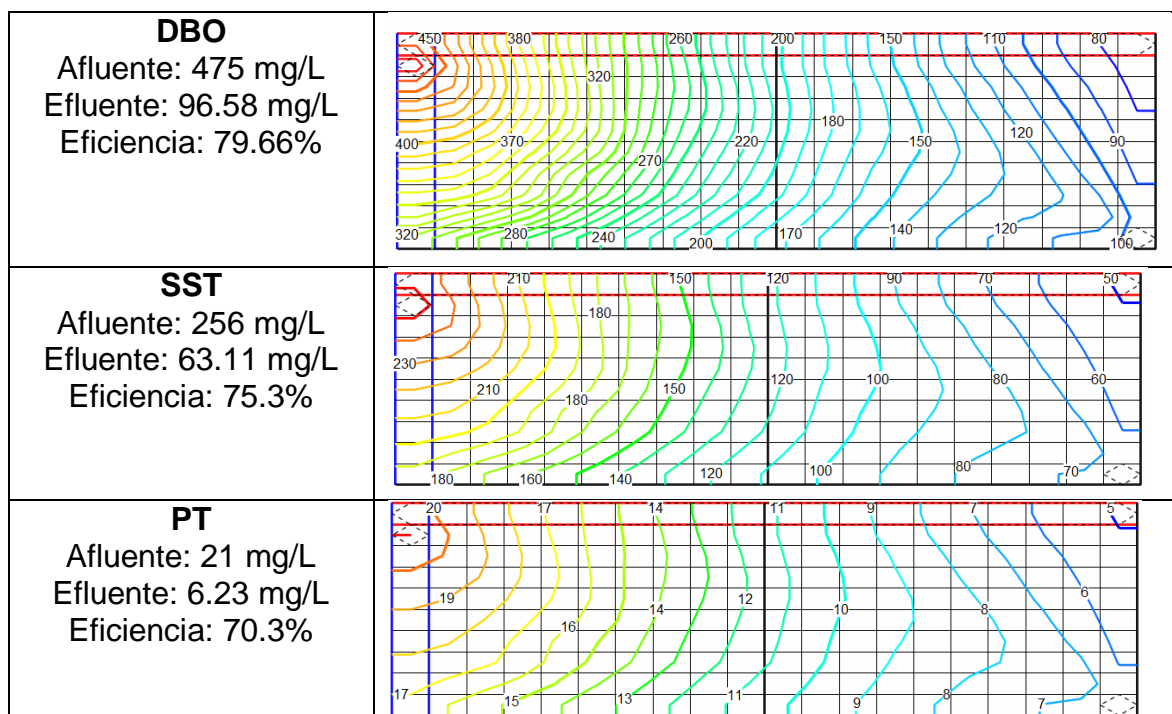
| | |
|---|---|
| **DBO** Afluente: 475 mg/L Efluente: 96.58 mg/L Eficiencia: 79.66% | 450 380 260 200 150 110 80 320 180 400 370 220 150 120 90 270 320 280 240 200 170 140 120 100 |
| **SST** Afluente: 256 mg/L Efluente: 63.11 mg/L Eficiencia: 75.3% | 210 150 120 90 70 50 180 230 120 100 80 60 210 180 150 180 160 140 120 100 80 70 |
| **PT** Afluente: 21 mg/L Efluente: 6.23 mg/L Eficiencia: 70.3% | 20 17 14 11 9 7 5 19 14 12 10 8 6 16 17 15 13 11 9 8 7 |